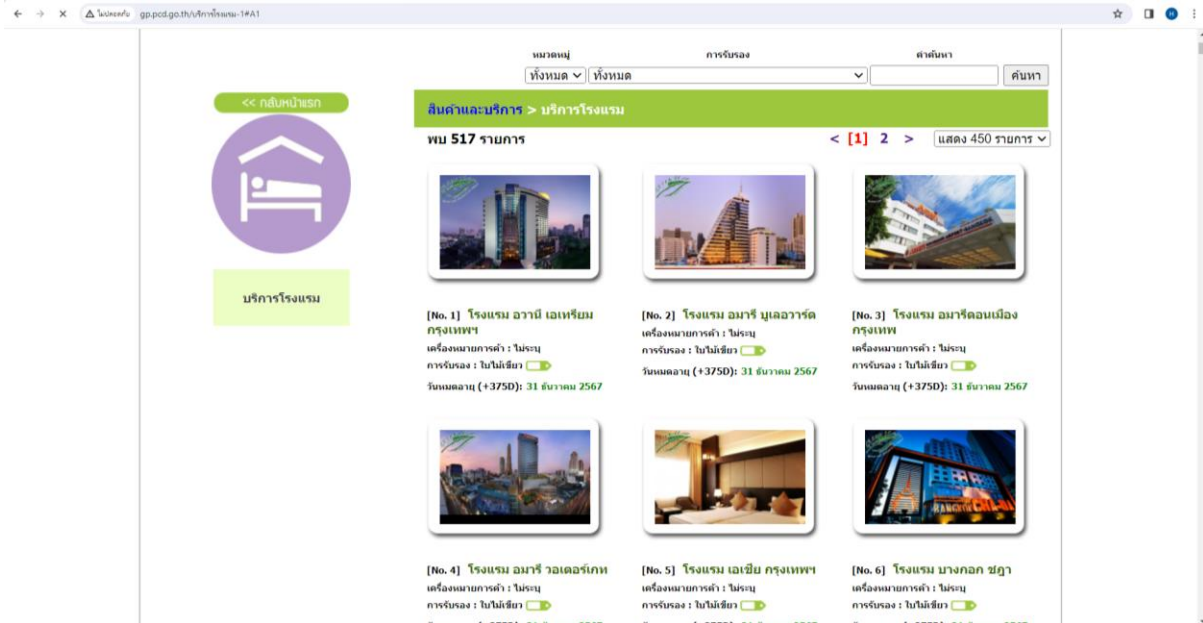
ไม่ปลอดภัย gp.pcd.go.th/บริการโรงแรม-1#A1

หมวดหมู่ การรับรอง คำค้นหา
ทั้งหมด ทั้งหมด ค้นหา

<< กลับหน้าแรก

บริการโรงแรม

สินค้าและบริการ > บริการโรงแรม

พบ 517 รายการ < [1] 2 > แสดง 450 รายการ

[No. 1] โรงแรม อวานี เอเทรียม กรุงเทพฯ
เครื่องหมายการค้า : ไม่ระบุ
การรับรอง : ใบไม้เขียว
วันหมดอายุ (+375D): 31 ธันวาคม 2567

[No. 2] โรงแรม อมารี บูเลอวาร์ด
เครื่องหมายการค้า : ไม่ระบุ
การรับรอง : ใบไม้เขียว
วันหมดอายุ (+375D): 31 ธันวาคม 2567

[No. 3] โรงแรม อมารีดอนเมือง กรุงเทพ
เครื่องหมายการค้า : ไม่ระบุ
การรับรอง : ใบไม้เขียว
วันหมดอายุ (+375D): 31 ธันวาคม 2567

[No. 4] โรงแรม อมารี วอเตอร์เกท
เครื่องหมายการค้า : ไม่ระบุ
การรับรอง : ใบไม้เขียว

[No. 5] โรงแรม เอเชีย กรุงเทพฯ
เครื่องหมายการค้า : ไม่ระบุ
การรับรอง : ใบไม้เขียว

[No. 6] โรงแรม บางกอก ชฎา
เครื่องหมายการค้า : ไม่ระบุ
การรับรอง : ใบไม้เขียว